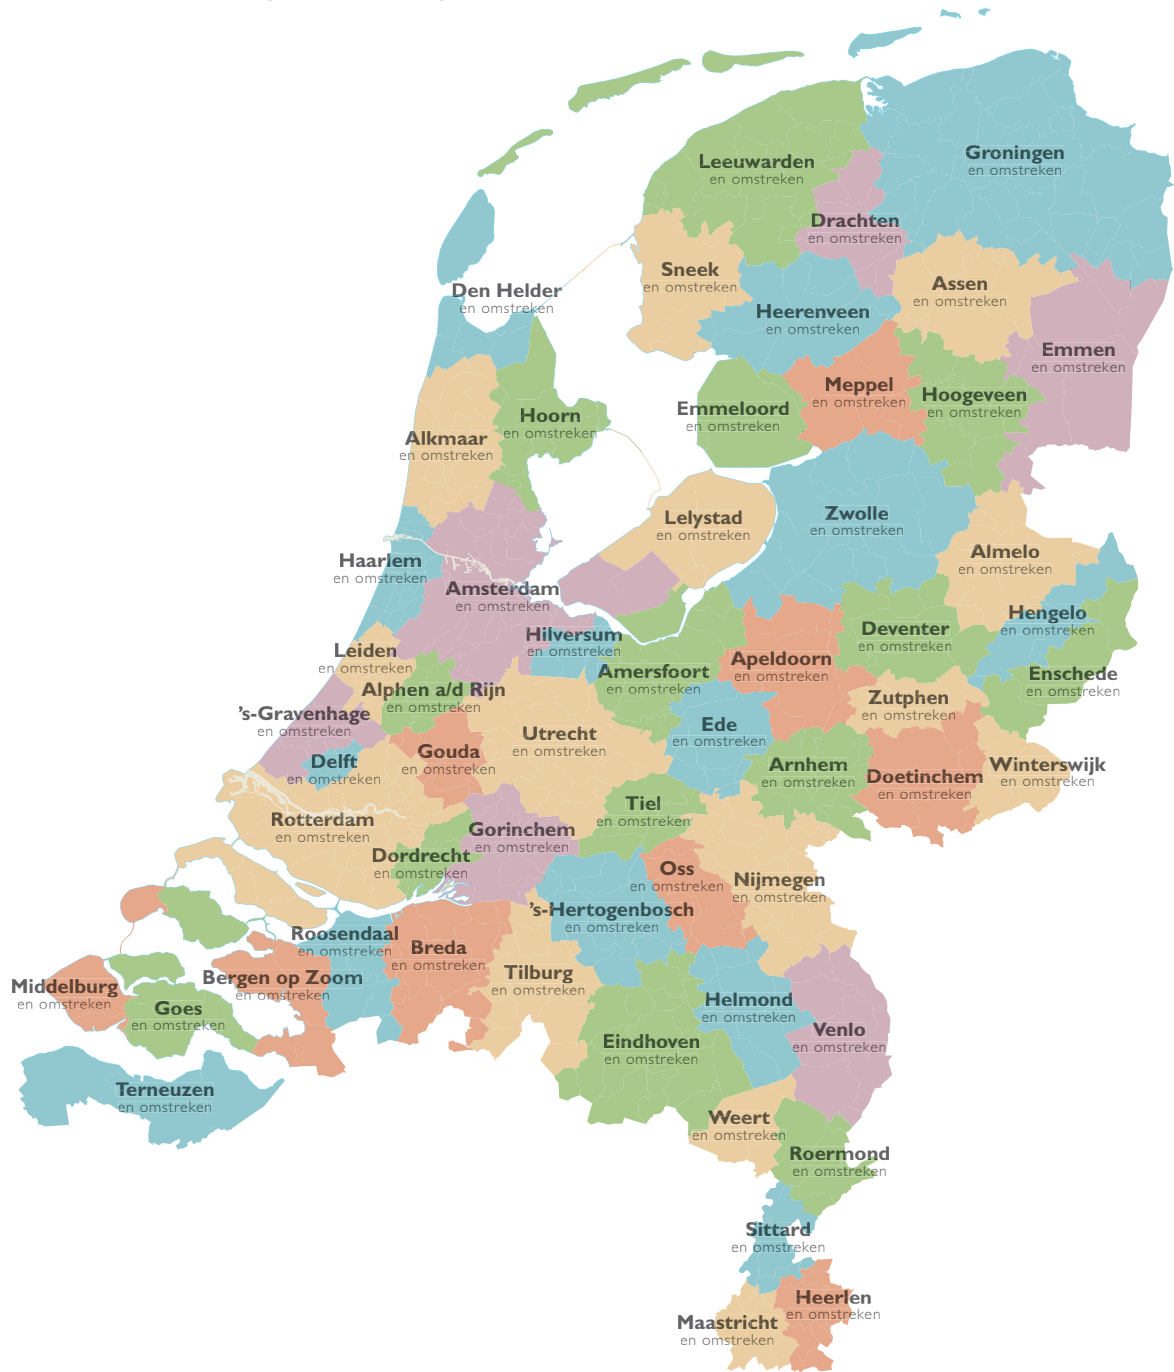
Leeuwarden
en omstreken

Groningen
en omstreken

Drachten
en omstreken

Sneek
en omstreken

Assen
en omstreken

Den Helder
en omstreken

Heerenveen
en omstreken

Emmen
en omstreken

Meppel
en omstreken

Hoorn
en omstreken

Emmeloord
en omstreken

Hoogeveen
en omstreken

Alkmaar
en omstreken

Lelystad
en omstreken

Zwolle
en omstreken

Haarlem
en omstreken

Almelo
en omstreken

Amsterdam
en omstreken

Hengelo
en omstreken

Deventer
en omstreken

Hilversum
en omstreken

Leiden
en omstreken

Apeldoorn
en omstreken

Amersfoort
en omstreken

Enschede
en omstreken

Alphen a/d Rijn
en omstreken

Zutphen
en omstreken

's-Gravenhage
en omstreken

Ede
en omstreken

Utrecht
en omstreken

Gouda
en omstreken

Delft
en omstreken

Arnhem
en omstreken

Winterswijk
en omstreken

Doetinchem
en omstreken

Tiel
en omstreken

Rotterdam
en omstreken

Gorinchem
en omstreken

Dordrecht
en omstreken

Oss
en omstreken

Nijmegen
en omstreken

's-Hertogenbosch
en omstreken

Roosendaal
en omstreken

Breda
en omstreken

Bergen op Zoom
en omstreken

Tilburg
en omstreken

Middelburg
en omstreken

Goes
en omstreken

Helmond
en omstreken

Venlo
en omstreken

Eindhoven
en omstreken

Terneuzen
en omstreken

Weert
en omstreken

Roermond
en omstreken

Sittard
en omstreken

Heerlen
en omstreken

Maastricht
en omstreken